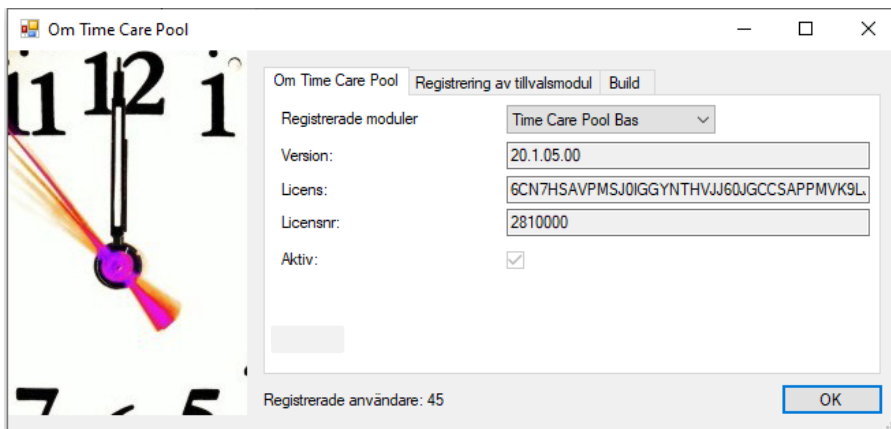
Om Time Care Pool

Om Time Care Pool | Registrering av tillvalsmodul | Build

Registrerade moduler
Time Care Pool Bas

Version:
20.1.05.00

Licens:
6CN7HSAVPMSJ0IGGYNTHVJJ60JGCCSAPPMVK9L

Licensnr:
2810000

Aktiv:

Registrerade användare: 45

OK

11 12 1
7 6 5